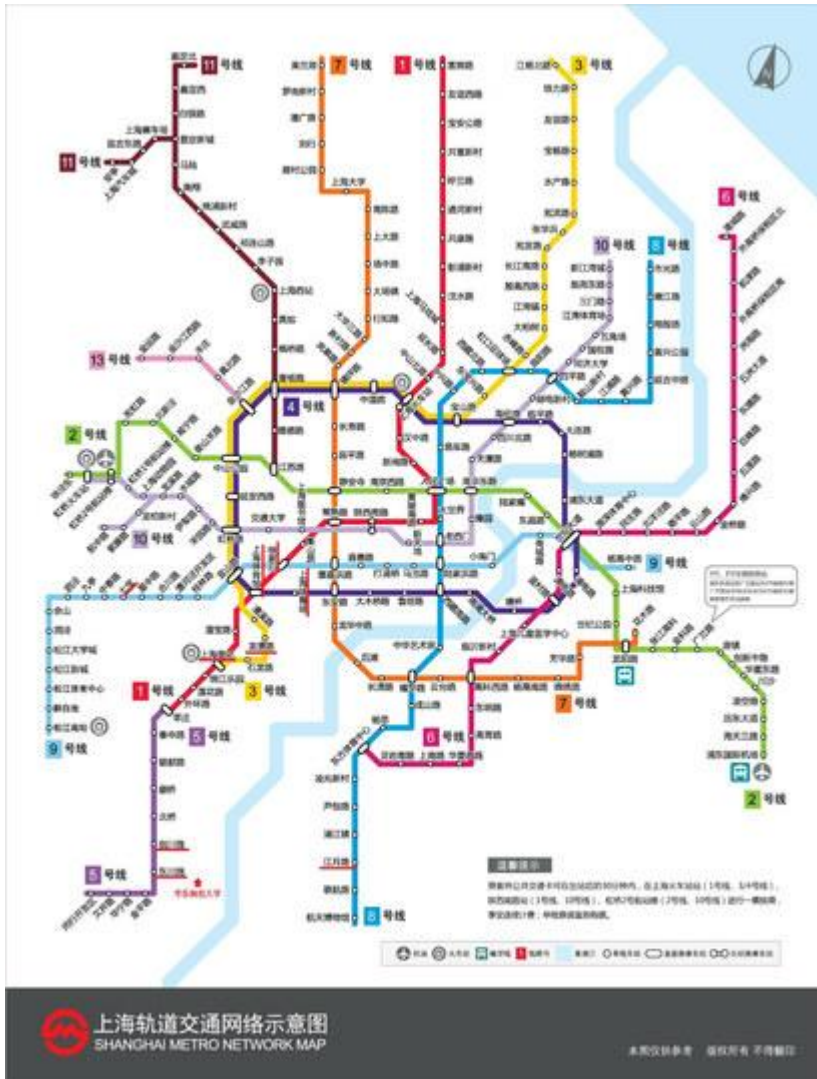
11号线

11号线

7号线

1号线

3号线

6号线

10号线

8号线

13号线

4号线

2号线

10号线

9号线

9号线

1号线

3号线

5号线

6号线

7号线

2号线

8号线

5号线

上海轨道交通网络示意图
SHANGHAI METRO NETWORK MAP